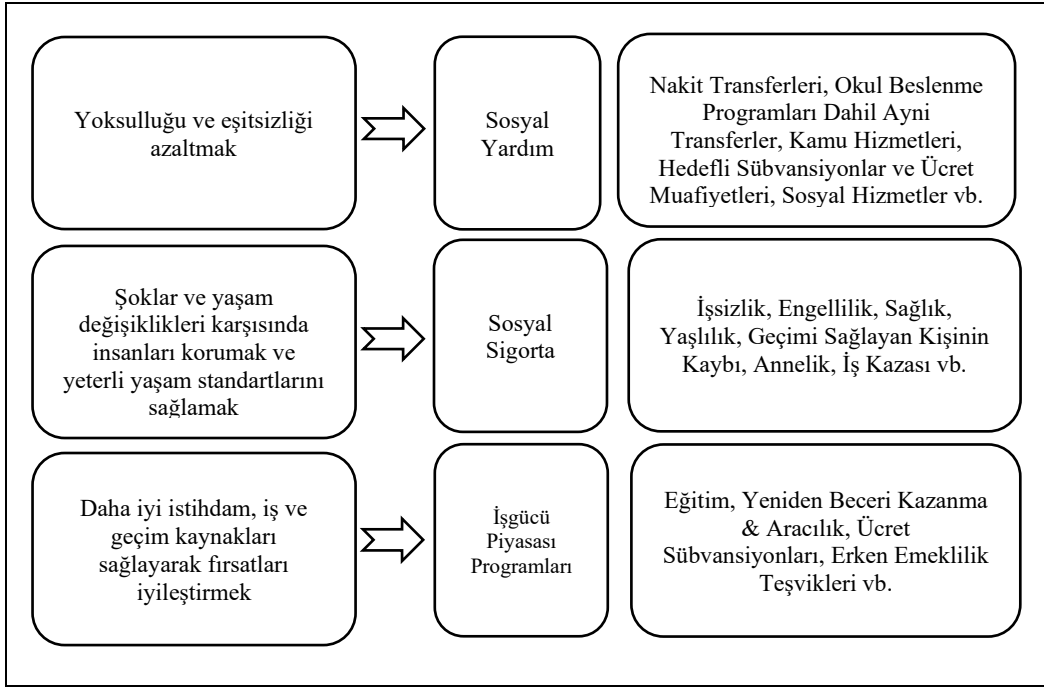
Yoksulluğu ve eşitsizliği azaltmak

Sosyal Yardım

Nakit Transferleri, Okul Beslenme Programları Dahil Ayni Transferler, Kamu Hizmetleri, Hedefli Sübvansiyonlar ve Ücret Muafiyetleri, Sosyal Hizmetler vb.

Şoklar ve yaşam değişiklikleri karşısında insanları korumak ve yeterli yaşam standartlarını sağlamak

Sosyal Sigorta

İşsizlik, Engellilik, Sağlık, Yaşlılık, Geçimi Sağlayan Kişinin Kaybı, Annelik, İş Kazası vb.

Daha iyi istihdam, iş ve geçim kaynakları sağlayarak fırsatları iyileştirmek

İşgücü Piyasası Programları

Eğitim, Yeniden Beceri Kazanma & Aracılık, Ücret Sübvansiyonları, Erken Emeklilik Teşvikleri vb.